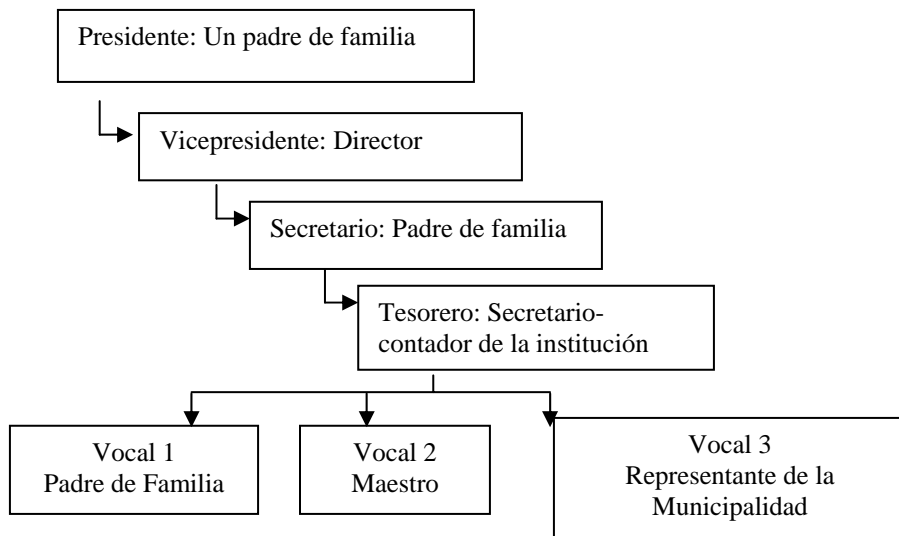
Presidente: Un padre de familia

Vicepresidente: Director

Secretario: Padre de familia

Tesorero: Secretario-contador de la institución

Vocal 1
Padre de Familia

Vocal 2
Maestro

Vocal 3
Representante de la Municipalidad